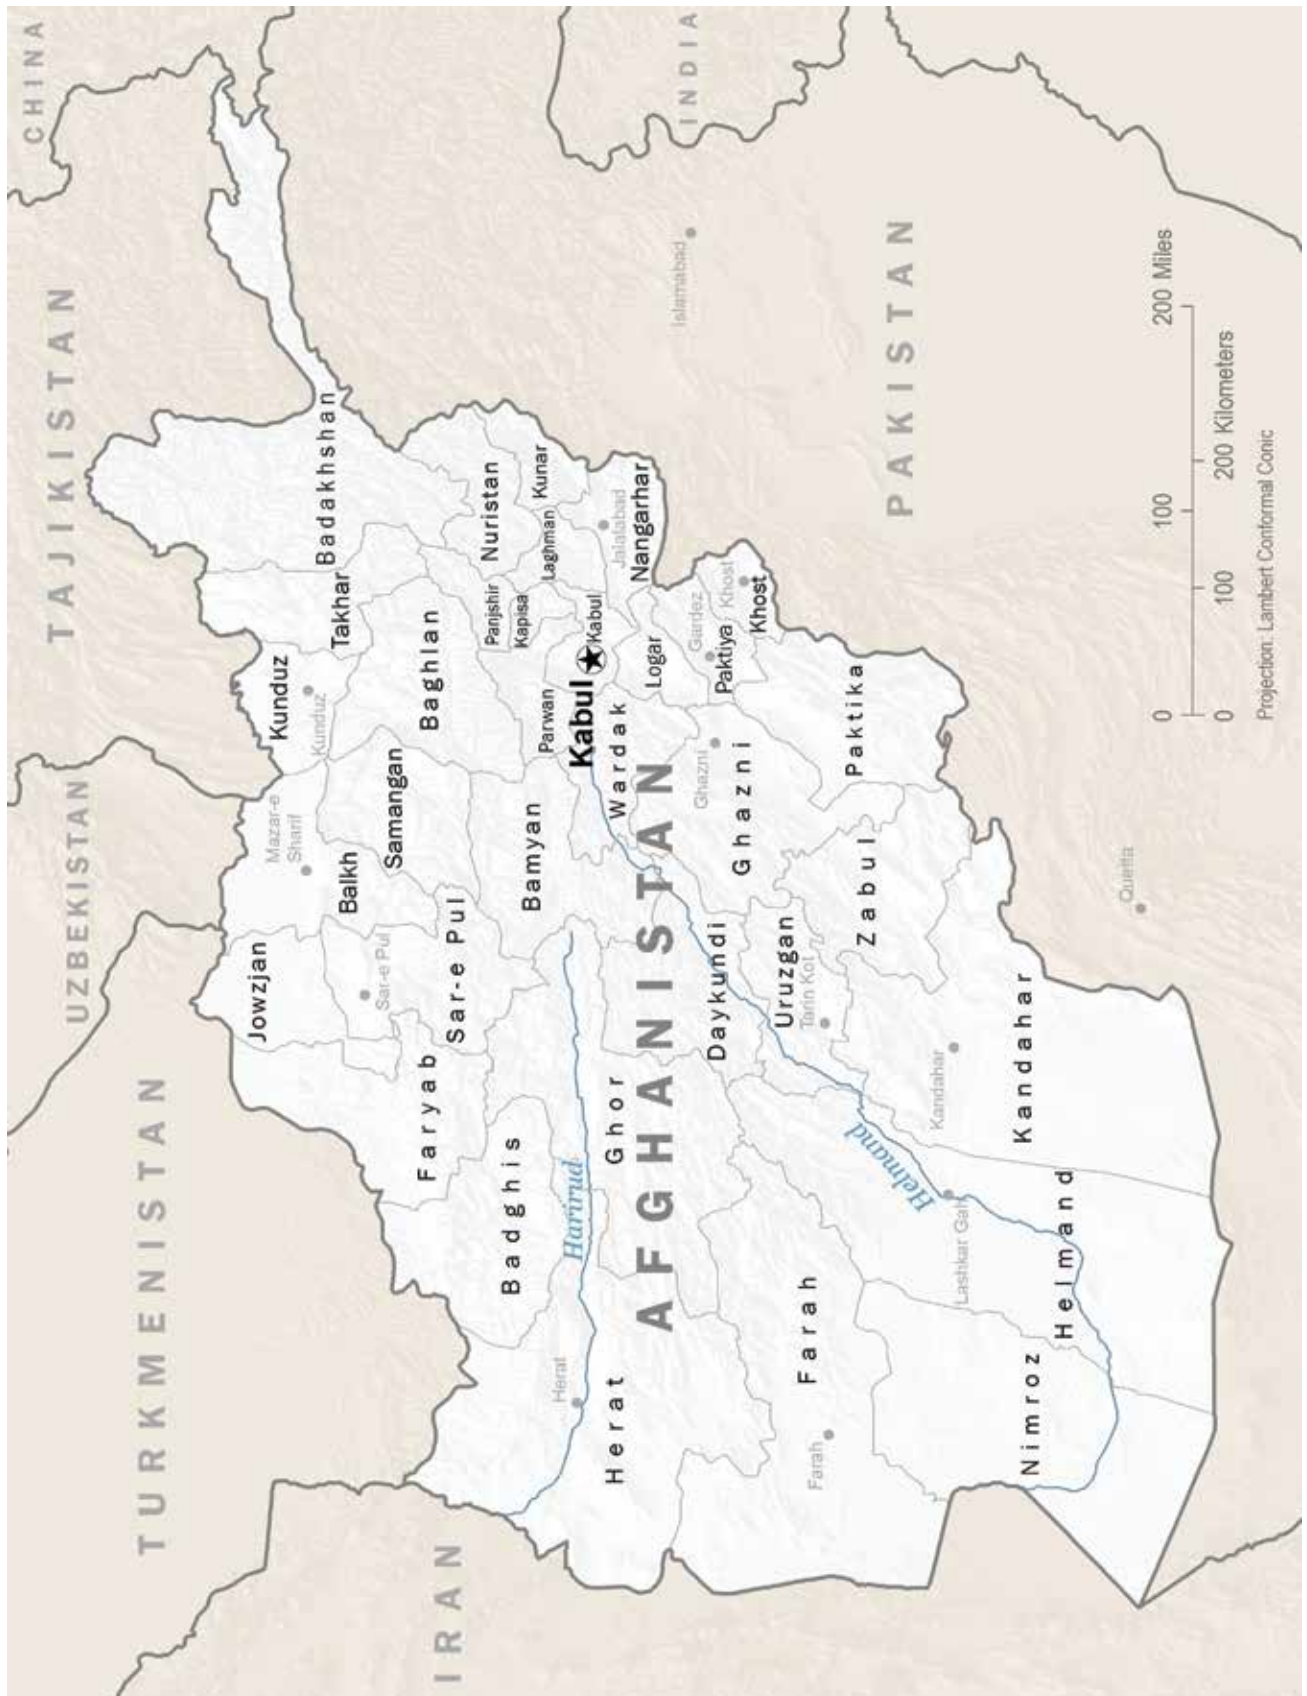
CHINA
TAJIKISTAN
UZBEKISTAN
TURKMENISTAN
IRAN
INDIA
PAKISTAN
AFGHANISTAN

Badakhshan
Takhar
Kunduz
Kunduz
Baghlan
Nuristan
Kunar
Panjshir
Kapisa
Laghman
Jalalabad
Nangarhar
Kabul
Kabul
Parwan
Logar
Gardez
Khost
Khost
Paktiya
Paktika
Wardak
Ghazni
Ghazni
Samangan
Mazar-e Sharif
Balkh
Bamyan
Jowzjan
Sar-e Pul
Sar-e Pul
Faryab
Badghis
Harirud
Ghor
Daykundi
Uruzgan
Tarin Kot
Zabul
Kandahar
Kandahar
Helmand
Lashkar Gah
Helmand
Nimroz
Farah
Farah
Herat
Herat
Islamabad
Quetta

0 100 200 Miles
0 100 200 Kilometers
Projection: Lambert Conformal Conic